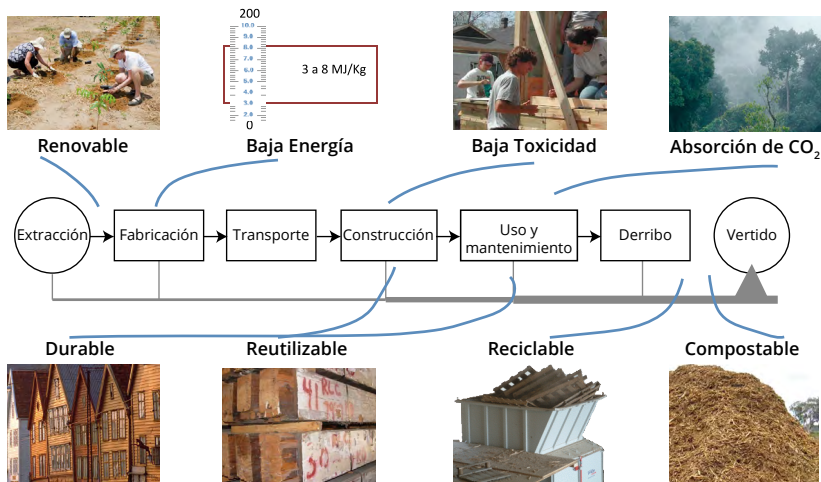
200

10.0
9.0
8.0
7.0
6.0
5.0
4.0
3.0
2.0

0

3 a 8 MJ/Kg

Renovable

Baja Energía

Baja Toxicidad

Absorción de $CO_2$

Extracción

Fabricación

Transporte

Construcción

Uso y mantenimiento

Derribo

Vertido

Durable

Reutilizable

Reciclable

Compostable